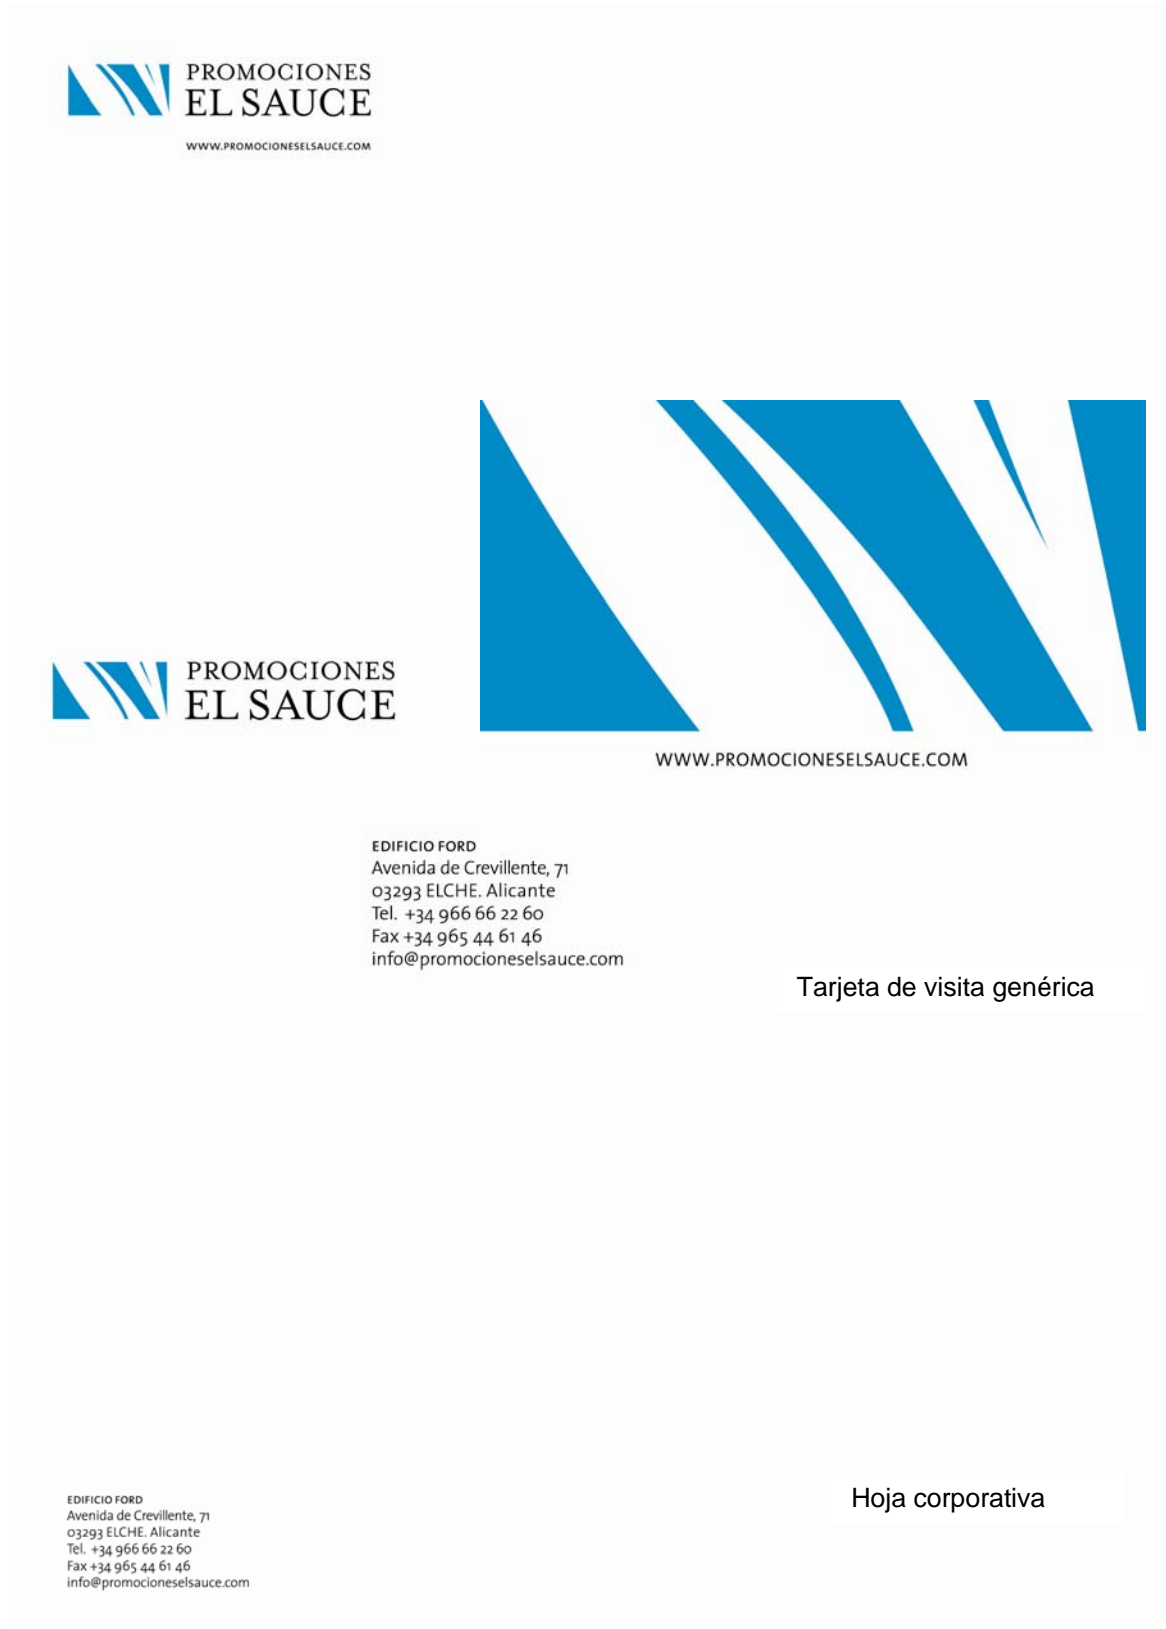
PROMOCIONES
EL SAUCE

WWW.PROMOCIONESELSAUCE.COM

PROMOCIONES
EL SAUCE

WWW.PROMOCIONESELSAUCE.COM

EDIFICIO FORD
Avenida de Crevillente, 71
03293 ELCHE. Alicante
Tel. +34 966 66 22 60
Fax +34 965 44 61 46
info@promocioneselsauce.com

Tarjeta de visita genérica

EDIFICIO FORD
Avenida de Crevillente, 71
03293 ELCHE. Alicante
Tel. +34 966 66 22 60
Fax +34 965 44 61 46
info@promocioneselsauce.com

Hoja corporativa